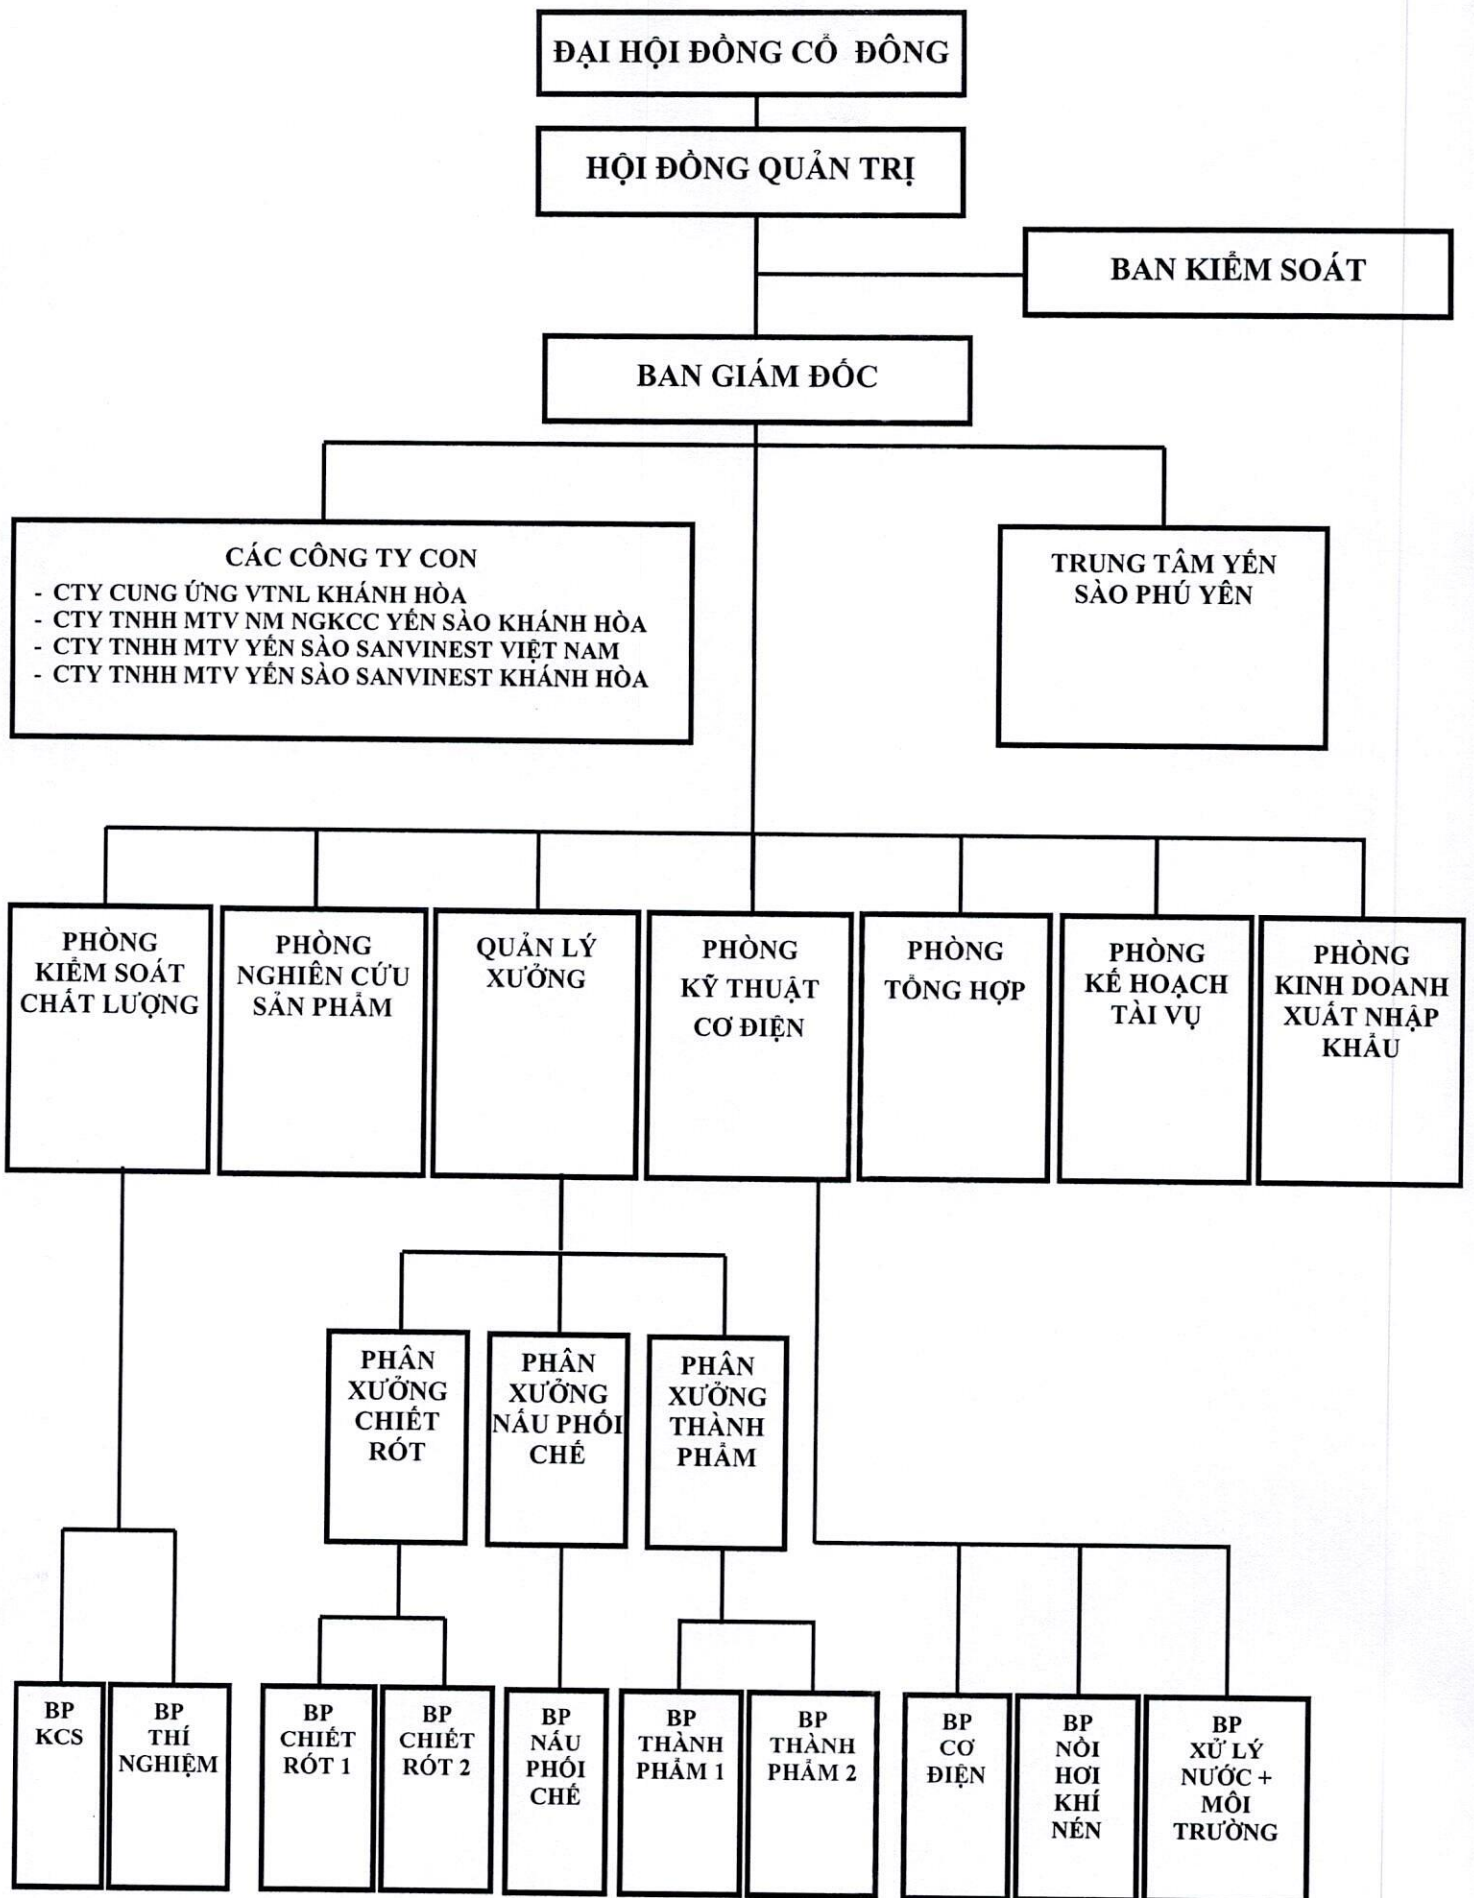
ĐẠI HỘI ĐỒNG CỔ ĐÔNG

HỘI ĐỒNG QUẢN TRỊ

BAN KIỂM SOÁT

BAN GIÁM ĐỐC

CÁC CÔNG TY CON
- CTY CUNG ỨNG VTNL KHÁNH HÒA
- CTY TNHH MTV NM NGKCC YẾN SÀO KHÁNH HÒA
- CTY TNHH MTV YẾN SÀO SANVINEST VIỆT NAM
- CTY TNHH MTV YẾN SÀO SANVINEST KHÁNH HÒA

TRUNG TÂM YẾN SÀO PHÚ YÊN

PHÒNG KIỂM SOÁT CHẤT LƯỢNG

PHÒNG NGHIÊN CỨU SẢN PHẨM

QUẢN LÝ XƯỞNG

PHÒNG KỸ THUẬT CƠ ĐIỆN

PHÒNG TỔNG HỢP

PHÒNG KẾ HOẠCH TÀI VỤ

PHÒNG KINH DOANH XUẤT NHẬP KHẨU

PHÂN XƯỞNG CHIẾT RÓT

PHÂN XƯỞNG NẤU PHỐI CHẾ

PHÂN XƯỞNG THÀNH PHẨM

BP KCS

BP THÍ NGHIỆM

BP CHIẾT RÓT 1

BP CHIẾT RÓT 2

BP NẤU PHỐI CHẾ

BP THÀNH PHẨM 1

BP THÀNH PHẨM 2

BP CƠ ĐIỆN

BP NỒI HƠI KHÍ NÉN

BP XỬ LÝ NƯỚC + MÔI TRƯỜNG